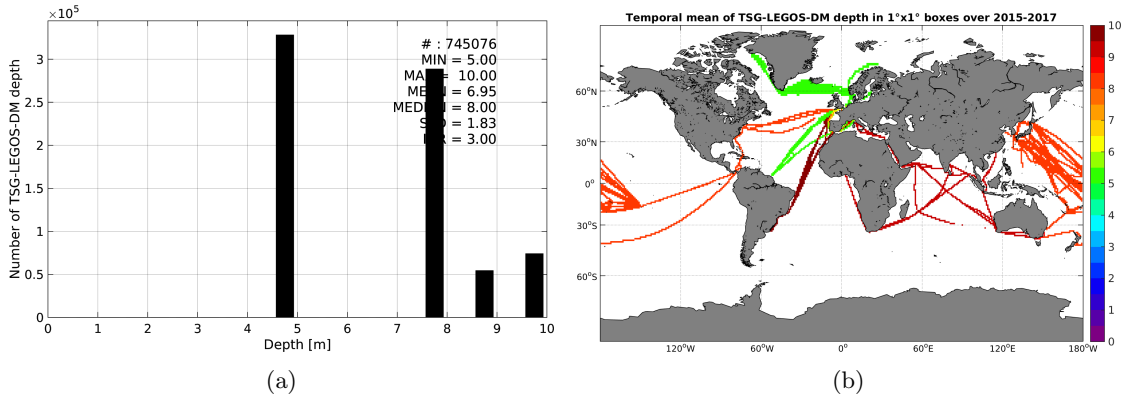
$\times10^5$

# : 745076
MIN = 5.00
MA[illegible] = 10.00
ME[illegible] = 6.95
MED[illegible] = 8.00
S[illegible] = 1.83
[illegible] = 3.00

Number of TSG-LEGOS-DM depth

3
2.5
2
1.5
1
0.5
0

0 1 2 3 4 5 6 7 8 9 10

Depth [m]

(a)

Temporal mean of TSG-LEGOS-DM depth in 1°x1° boxes over 2015-2017

60°N
30°N
0°
30°S
60°S

120°W 60°W 0° 60°E 120°E 180°W

10
9
8
7
6
5
4
3
2
1
0

(b)